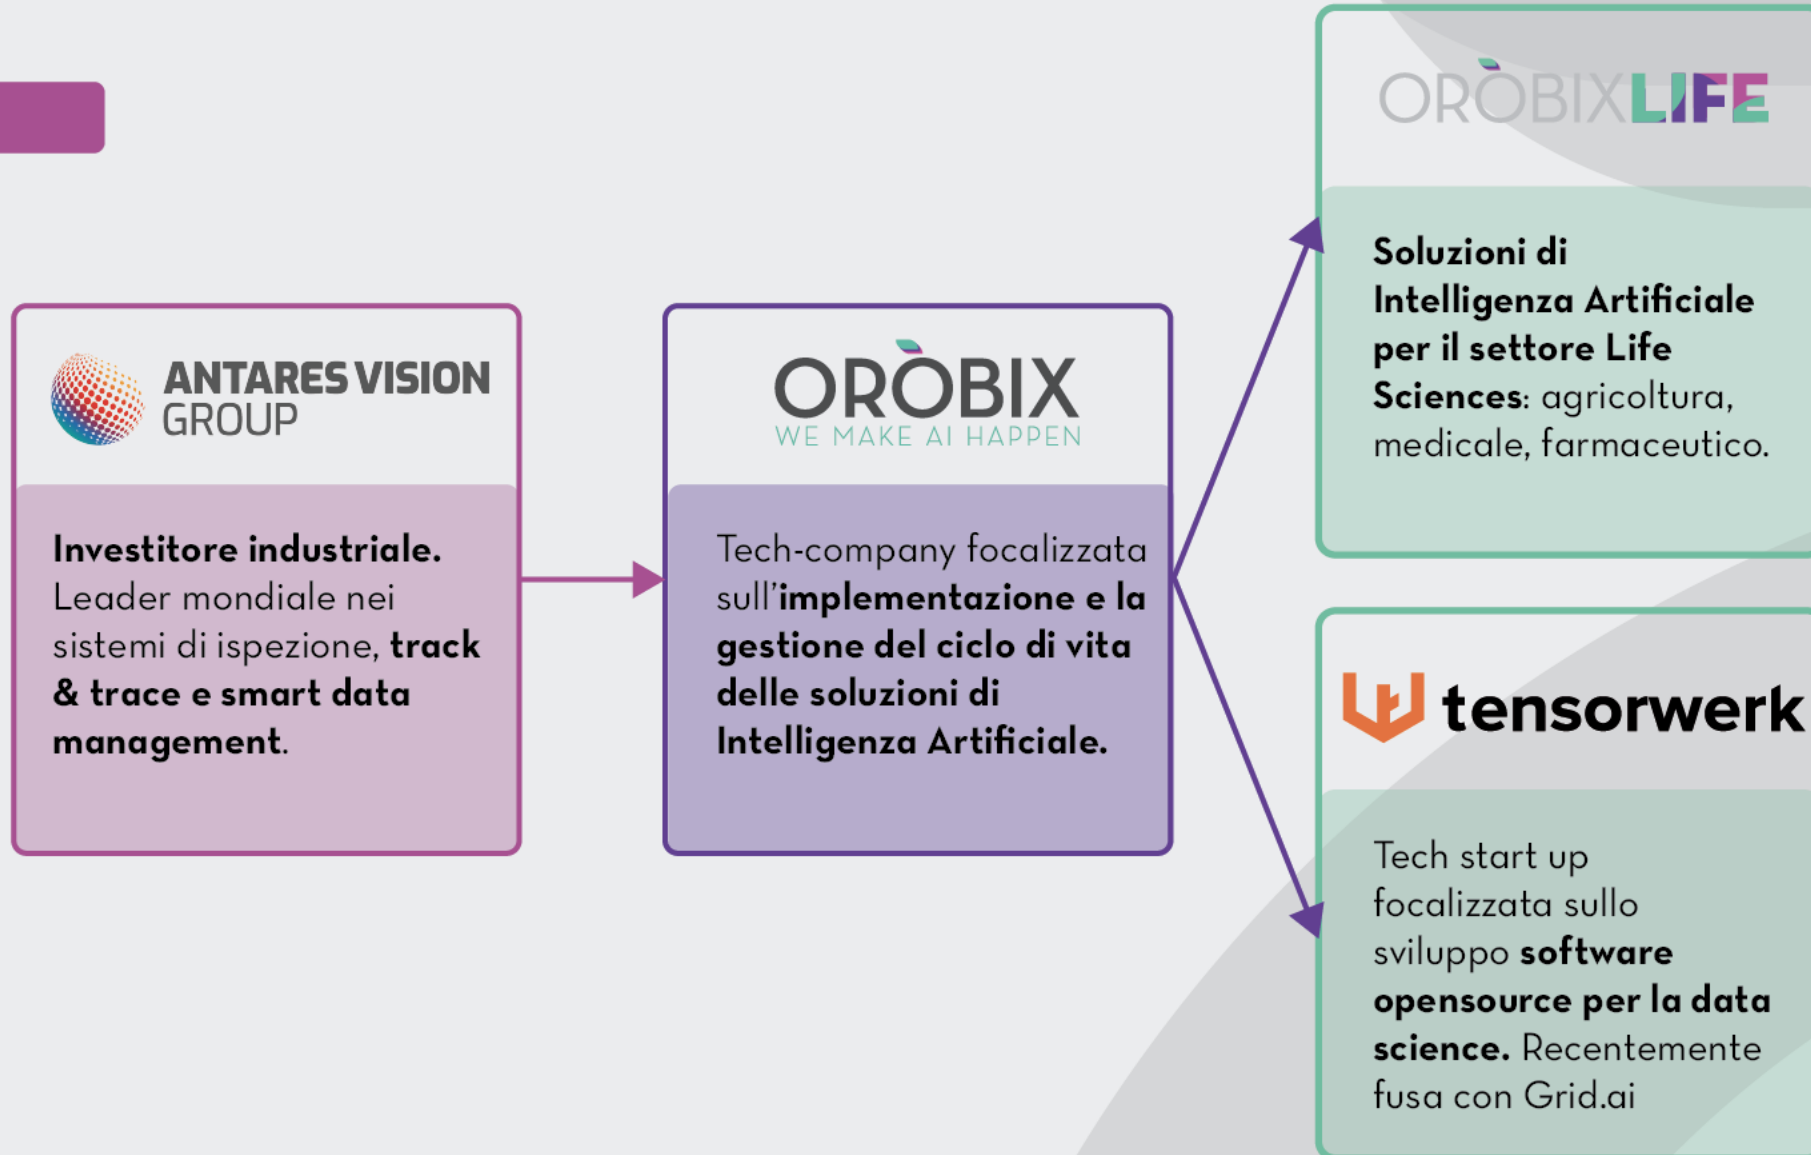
ANTARES VISION GROUP

Investitore industriale. Leader mondiale nei sistemi di ispezione, track & trace e smart data management.

ORÒBIX
WE MAKE AI HAPPEN

Tech-company focalizzata sull'implementazione e la gestione del ciclo di vita delle soluzioni di Intelligenza Artificiale.

ORÒBIXLIFE

Soluzioni di Intelligenza Artificiale per il settore Life Sciences: agricoltura, medicale, farmaceutico.

tensorwerk

Tech start up focalizzata sullo sviluppo software opensource per la data science. Recentemente fusa con Grid.ai